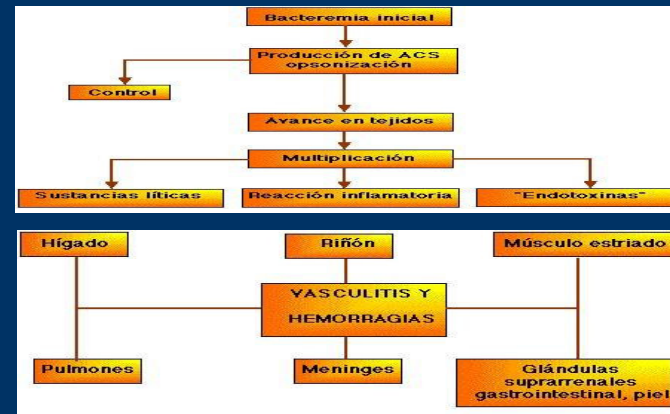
Bacteremia inicial

Producción de ACS opsonización

Control

Avance en tejidos

Multiplicación

Sustancias líticas

Reacción inflamatoria

"Endotoxinas"

Hígado

Riñón

Músculo estriado

VASCULITIS Y HEMORRAGIAS

Pulmones

Meninges

Glándulas suprarrenales gastrointestinal, piel